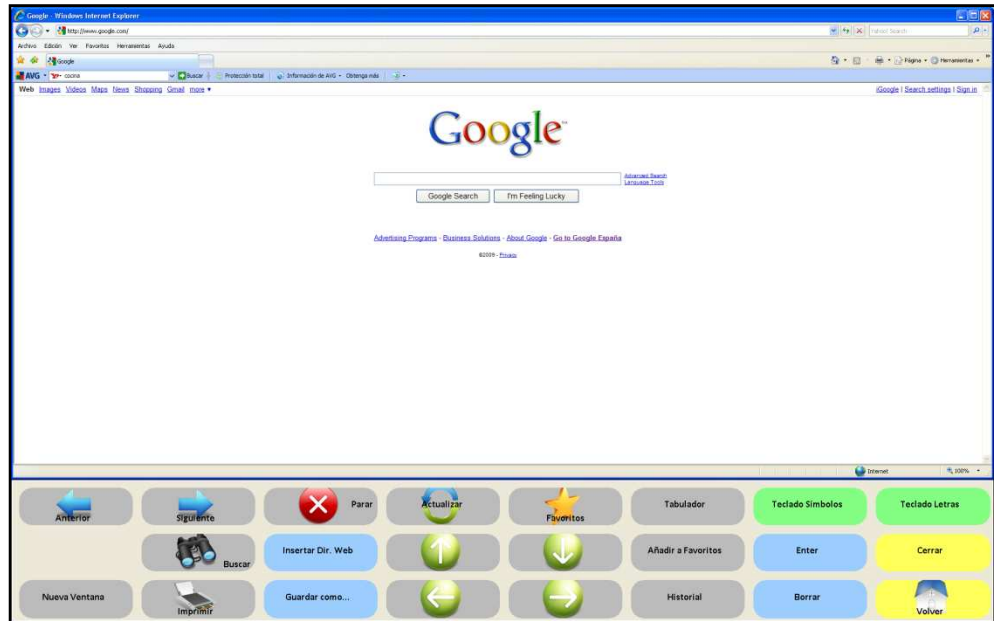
Google - Windows Internet Explorer

http://www.google.com/

Yahoo! Search

Archivo Edición Ver Favoritos Herramientas Ayuda

Google

Página Herramientas

AVG cocina Buscar Protección total Información de AVG Obtenga más

Web Images Videos Maps News Shopping Gmail more ▾

iGoogle | Search settings | Sign in

Google

Advanced Search
Language Tools

Google Search I'm Feeling Lucky

Advertising Programs - Business Solutions - About Google - Go to Google España

©2009 - Privacy

Internet 100%

| Anterior | Siguiente | Parar | Actualizar | Favoritos | Tabulador | Teclado Simbolos | Teclado Letras |
|---|---|---|---|---|---|---|---|
| | Buscar | Insertar Dir. Web | | | Añadir a Favoritos | Enter | Cerrar |
| Nueva Ventana | Imprimir | Guardar como... | | | Historial | Borrar | Volver |